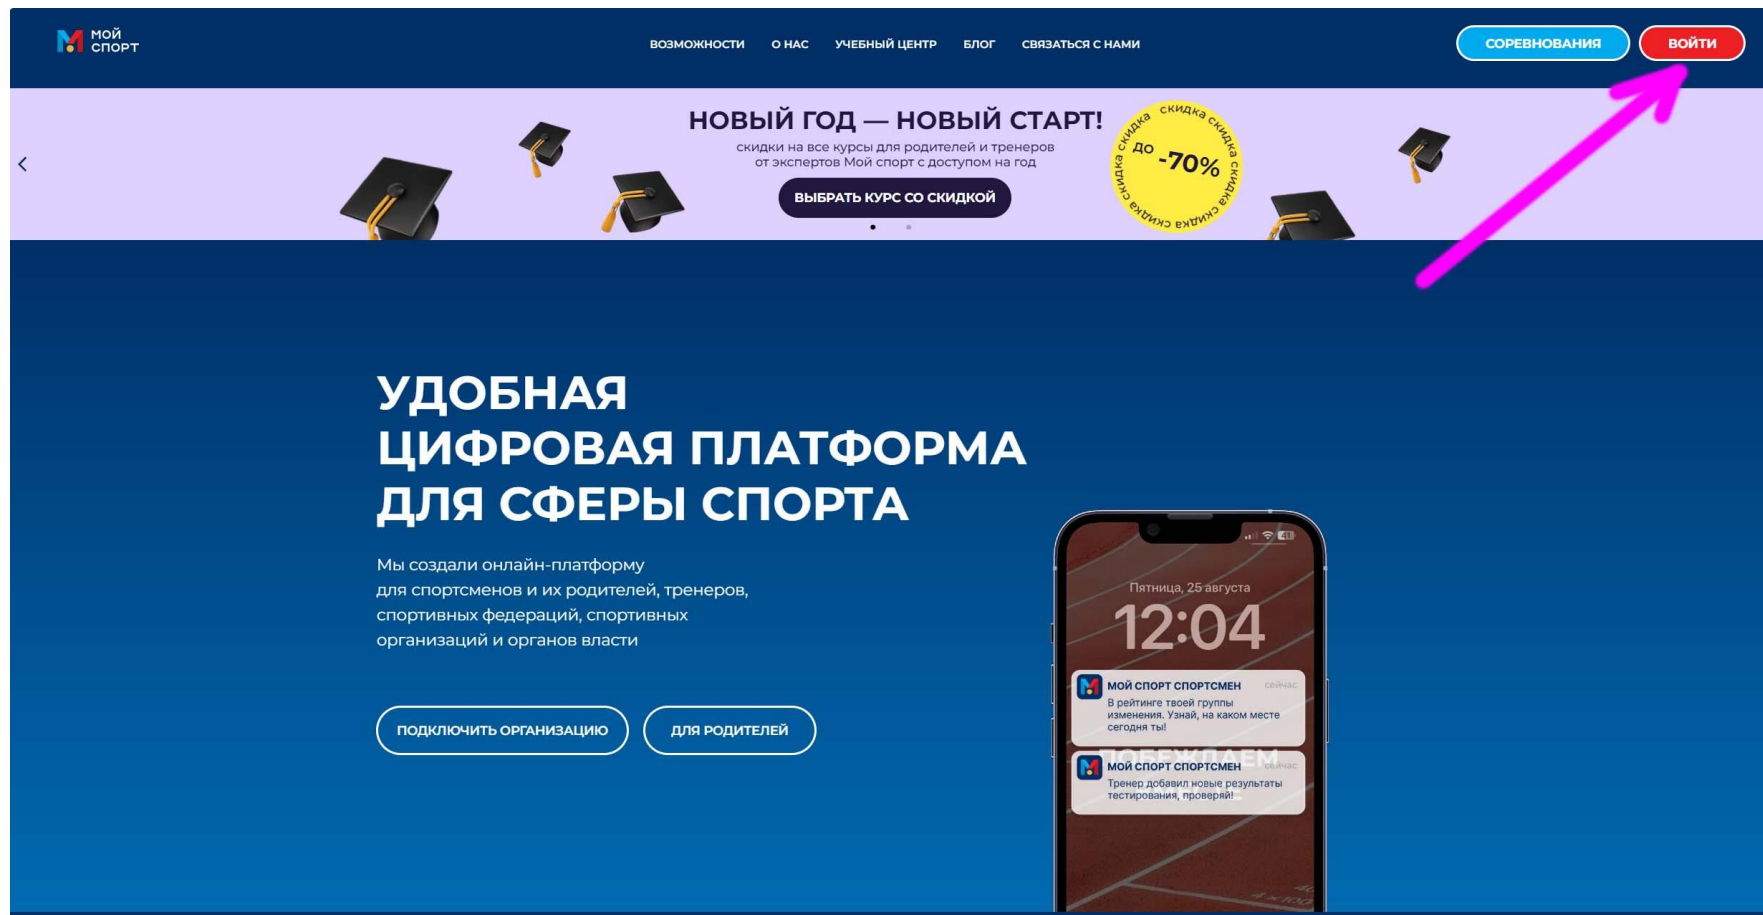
МОЙ СПОРТ

ВОЗМОЖНОСТИ О НАС УЧЕБНЫЙ ЦЕНТР БЛОГ СВЯЗАТЬСЯ С НАМИ

СОРЕВНОВАНИЯ ВОЙТИ

НОВЫЙ ГОД — НОВЫЙ СТАРТ!

скидки на все курсы для родителей и тренеров от экспертов Мой спорт с доступом на год

ВЫБРАТЬ КУРС СО СКИДКОЙ

скидка скидка скидка скидка скидка скидка
до -70%

УДОБНАЯ ЦИФРОВАЯ ПЛАТФОРМА ДЛЯ СФЕРЫ СПОРТА

Мы создали онлайн-платформу для спортсменов и их родителей, тренеров, спортивных федераций, спортивных организаций и органов власти

ПОДКЛЮЧИТЬ ОРГАНИЗАЦИЮ ДЛЯ РОДИТЕЛЕЙ

Пятница, 25 августа
12:04

МОЙ СПОРТ СПОРТСМЕН сейчас
В рейтинге твоей группы изменения. Узнай, на каком месте сегодня ты!

ПОБЕЖДАЕМ

МОЙ СПОРТ СПОРТСМЕН сейчас
Тренер добавил новые результаты тестирования, проверяй!